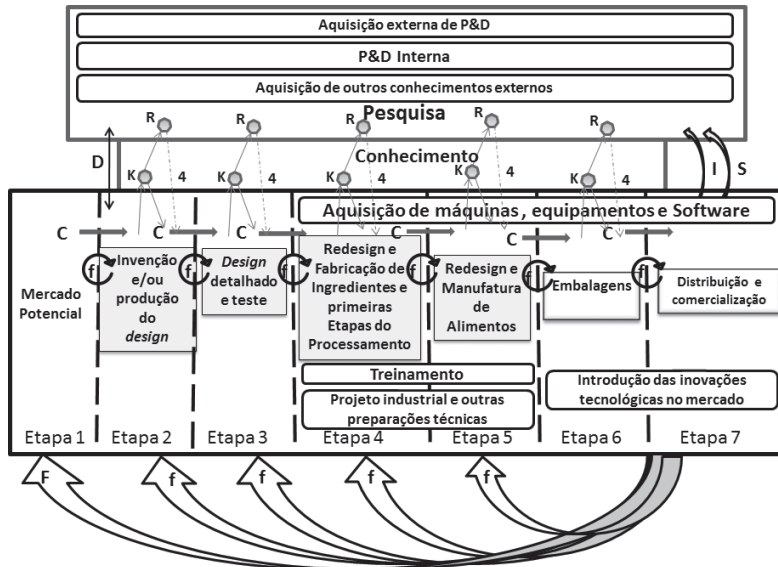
Aquisição externa de P&D

P&D Interna

Aquisição de outros conhecimentos externos

Pesquisa

R R R R R R

D

Conhecimento

K 4 K 4 K 4 K 4 K 4 K 4

I S

Aquisição de máquinas , equipamentos e Software

C C C C C C C

f Invenção e/ou produção do *design*

f *Design* detalhado e teste

f Redesign e Fabricação de Ingredientes e primeiras Etapas do Processamento

f Redesign e Manufatura de Alimentos

f Embalagens

f Distribuição e comercialização

Mercado Potencial

Treinamento

Projeto industrial e outras preparações técnicas

Introdução das inovações tecnológicas no mercado

Etapa 1 Etapa 2 Etapa 3 Etapa 4 Etapa 5 Etapa 6 Etapa 7

F f f f f